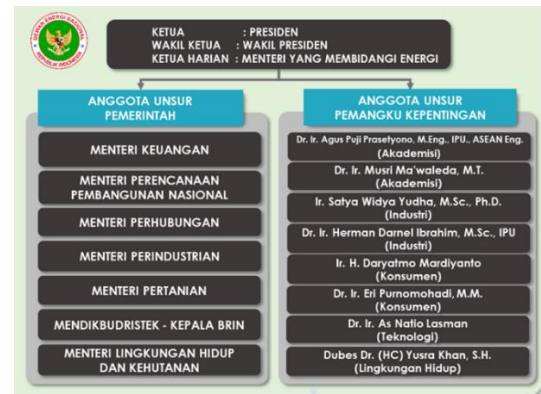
DEWAN ENERGI NASIONAL
REPUBLIK INDONESIA

KETUA : PRESIDEN
WAKIL KETUA : WAKIL PRESIDEN
KETUA HARIAN : MENTERI YANG MEMBIDANGI ENERGI

ANGGOTA UNSUR PEMERINTAH

MENTERI KEUANGAN

MENTERI PERENCANAAN PEMBANGUNAN NASIONAL

MENTERI PERHUBUNGAN

MENTERI PERINDUSTRIAN

MENTERI PERTANIAN

MENDIKBUDRISTEK - KEPALA BRIN

MENTERI LINGKUNGAN HIDUP DAN KEHUTANAN

ANGGOTA UNSUR PEMANGKU KEPENTINGAN

Dr. Ir. Agus Puji Prasetyono, M.Eng., IPU., ASEAN Eng. (Akademisi)

Dr. Ir. Musri Ma'waleda, M.T. (Akademisi)

Ir. Satya Widya Yudha, M.Sc., Ph.D. (Industri)

Dr. Ir. Herman Darnel Ibrahim, M.Sc., IPU (Industri)

Ir. H. Daryatmo Mardiyanto (Konsumen)

Dr. Ir. Eri Purnomohadi, M.M. (Konsumen)

Dr. Ir. As Natio Lasman (Teknologi)

Dubes Dr. (HC) Yusra Khan, S.H. (Lingkungan Hidup)